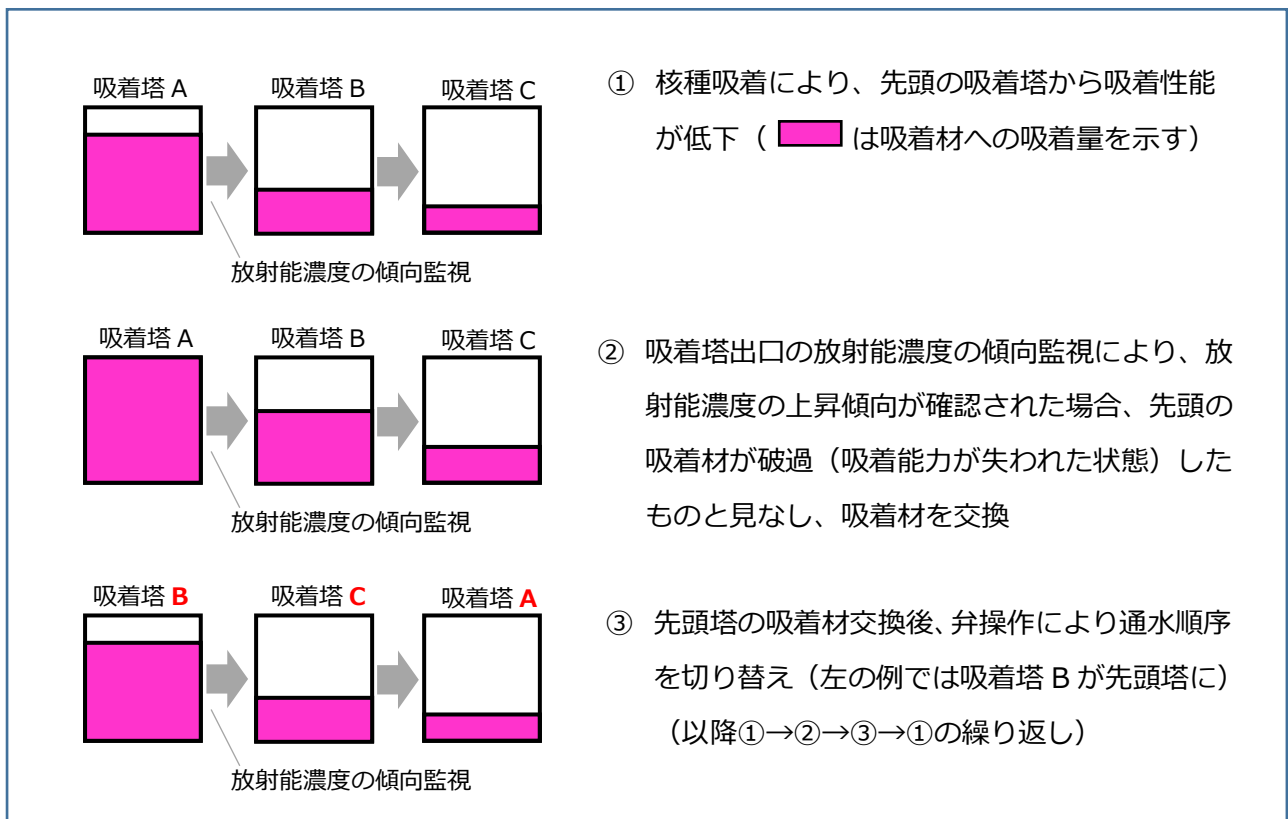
吸着塔 A　吸着塔 B　吸着塔 C

放射能濃度の傾向監視

① 核種吸着により、先頭の吸着塔から吸着性能が低下（ は吸着材への吸着量を示す）

吸着塔 A　吸着塔 B　吸着塔 C

放射能濃度の傾向監視

② 吸着塔出口の放射能濃度の傾向監視により、放射能濃度の上昇傾向が確認された場合、先頭の吸着材が破過（吸着能力が失われた状態）したものと見なし、吸着材を交換

吸着塔 B　吸着塔 C　吸着塔 A

放射能濃度の傾向監視

③ 先頭塔の吸着材交換後、弁操作により通水順序を切り替え（左の例では吸着塔 B が先頭塔に）（以降①→②→③→①の繰り返し）